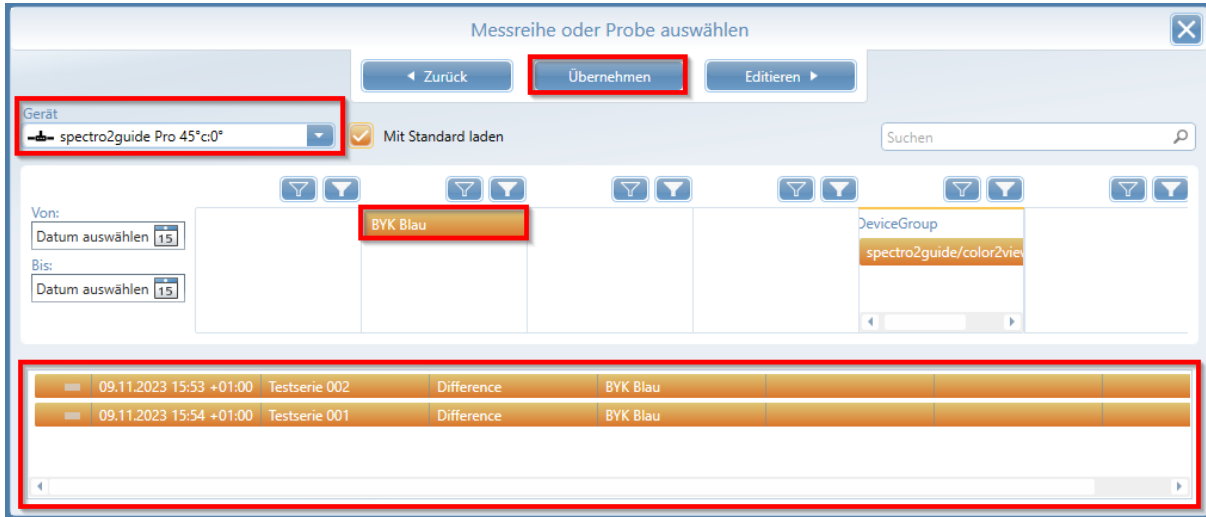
Messreihe oder Probe auswählen

◄ Zurück
Übernehmen
Editieren ►

Gerät
spectro2guide Pro 45°c:0°

Mit Standard laden

Suchen

Von:
Datum auswählen 15
Bis:
Datum auswählen 15

BYK Blau

DeviceGroup
spectro2guide/color2view

| | 09.11.2023 15:53 +01:00 | Testserie 002 | Difference | BYK Blau |
|---|---|---|---|---|
| | 09.11.2023 15:54 +01:00 | Testserie 001 | Difference | BYK Blau |